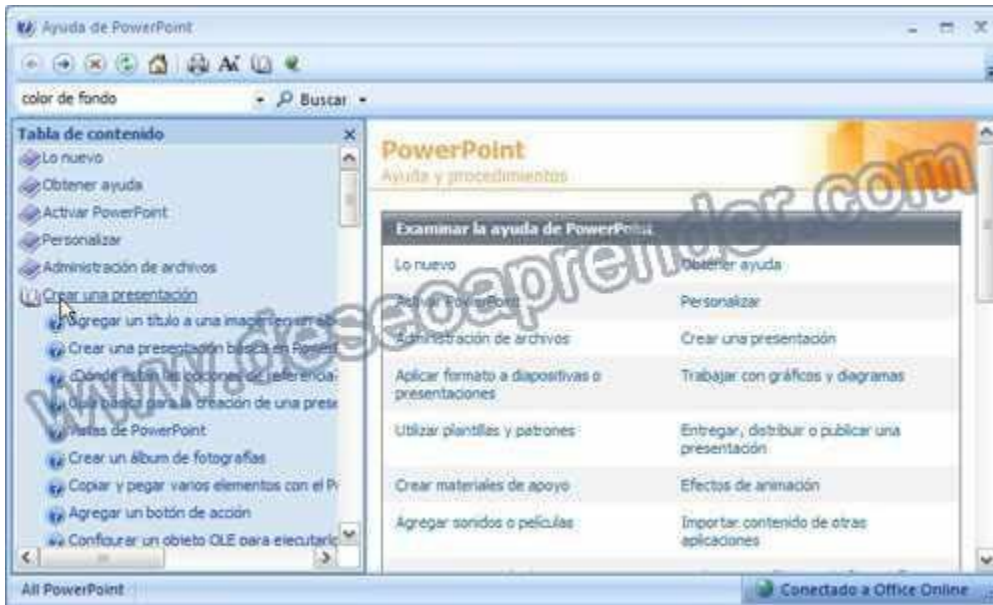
Ayuda de PowerPoint

color de fondo

Buscar

Tabla de contenido

Lo nuevo

Obtener ayuda

Activar PowerPoint

Personalizar

Administración de archivos

Crear una presentación

Agregar un título a una imagen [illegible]

Crear una presentación básica en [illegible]

¿Dónde están las opciones de referencia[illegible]

Guía básica para la creación de una prese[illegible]

Vistas de PowerPoint

Crear un álbum de fotografías

Copiar y pegar varios elementos con el P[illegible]

Agregar un botón de acción

Configurar un objeto OLE para ejecutarlo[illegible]

PowerPoint

Ayuda y procedimientos

Examinar la ayuda de PowerPoint

| | |
|---|---|
| Lo nuevo | Obtener ayuda |
| Activar PowerPoint | Personalizar |
| Administración de archivos | Crear una presentación |
| Aplicar formato a diapositivas o presentaciones | Trabajar con gráficos y diagramas |
| Utilizar plantillas y patrones | Entregar, distribuir o publicar una presentación |
| Crear materiales de apoyo | Efectos de animación |
| Agregar sonidos o películas | Importar contenido de otras aplicaciones |

www.deseoaprender.com

All PowerPoint

Conectado a Office Online